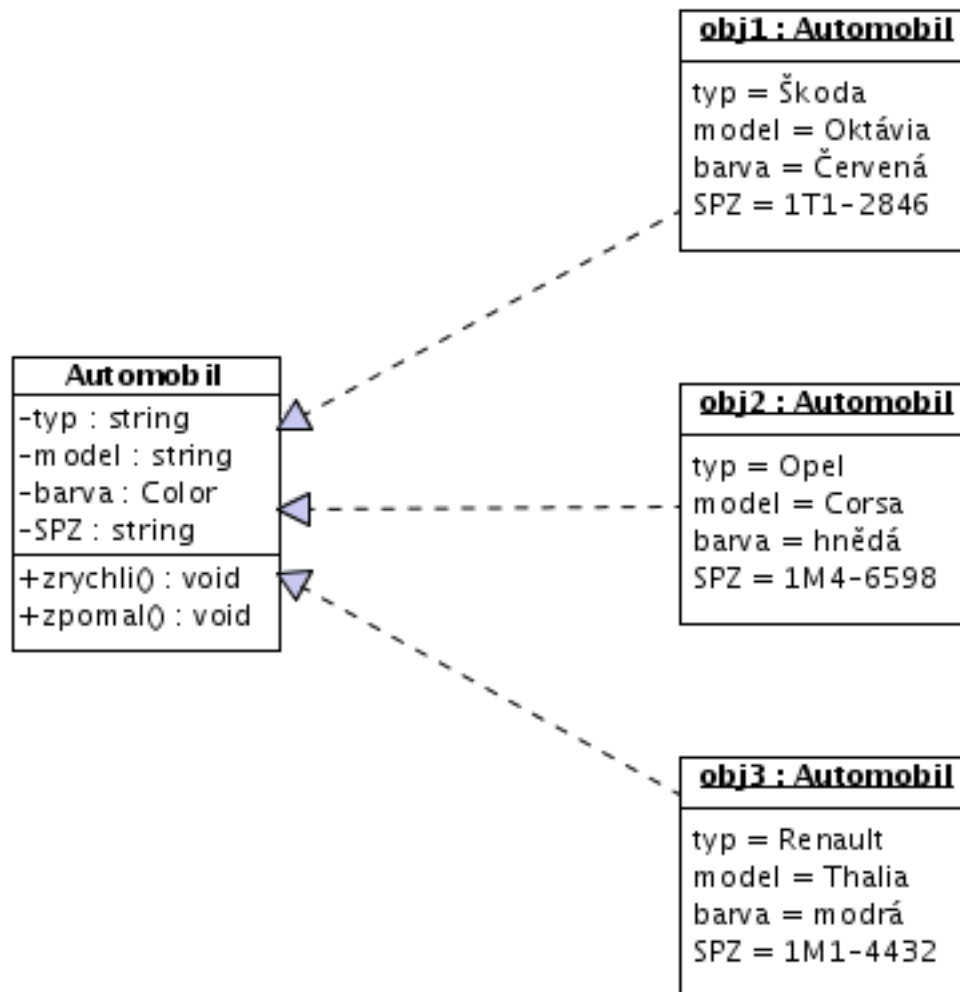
obj1 : Automobil

typ = Škoda
model = Oktávia
barva = Červená
SPZ = 1T1-2846

Automobil

-typ : string
-model : string
-barva : Color
-SPZ : string

+zrychli() : void
+zpomal() : void

obj2 : Automobil

typ = Opel
model = Corsa
barva = hnědá
SPZ = 1M4-6598

obj3 : Automobil

typ = Renault
model = Thalia
barva = modrá
SPZ = 1M1-4432